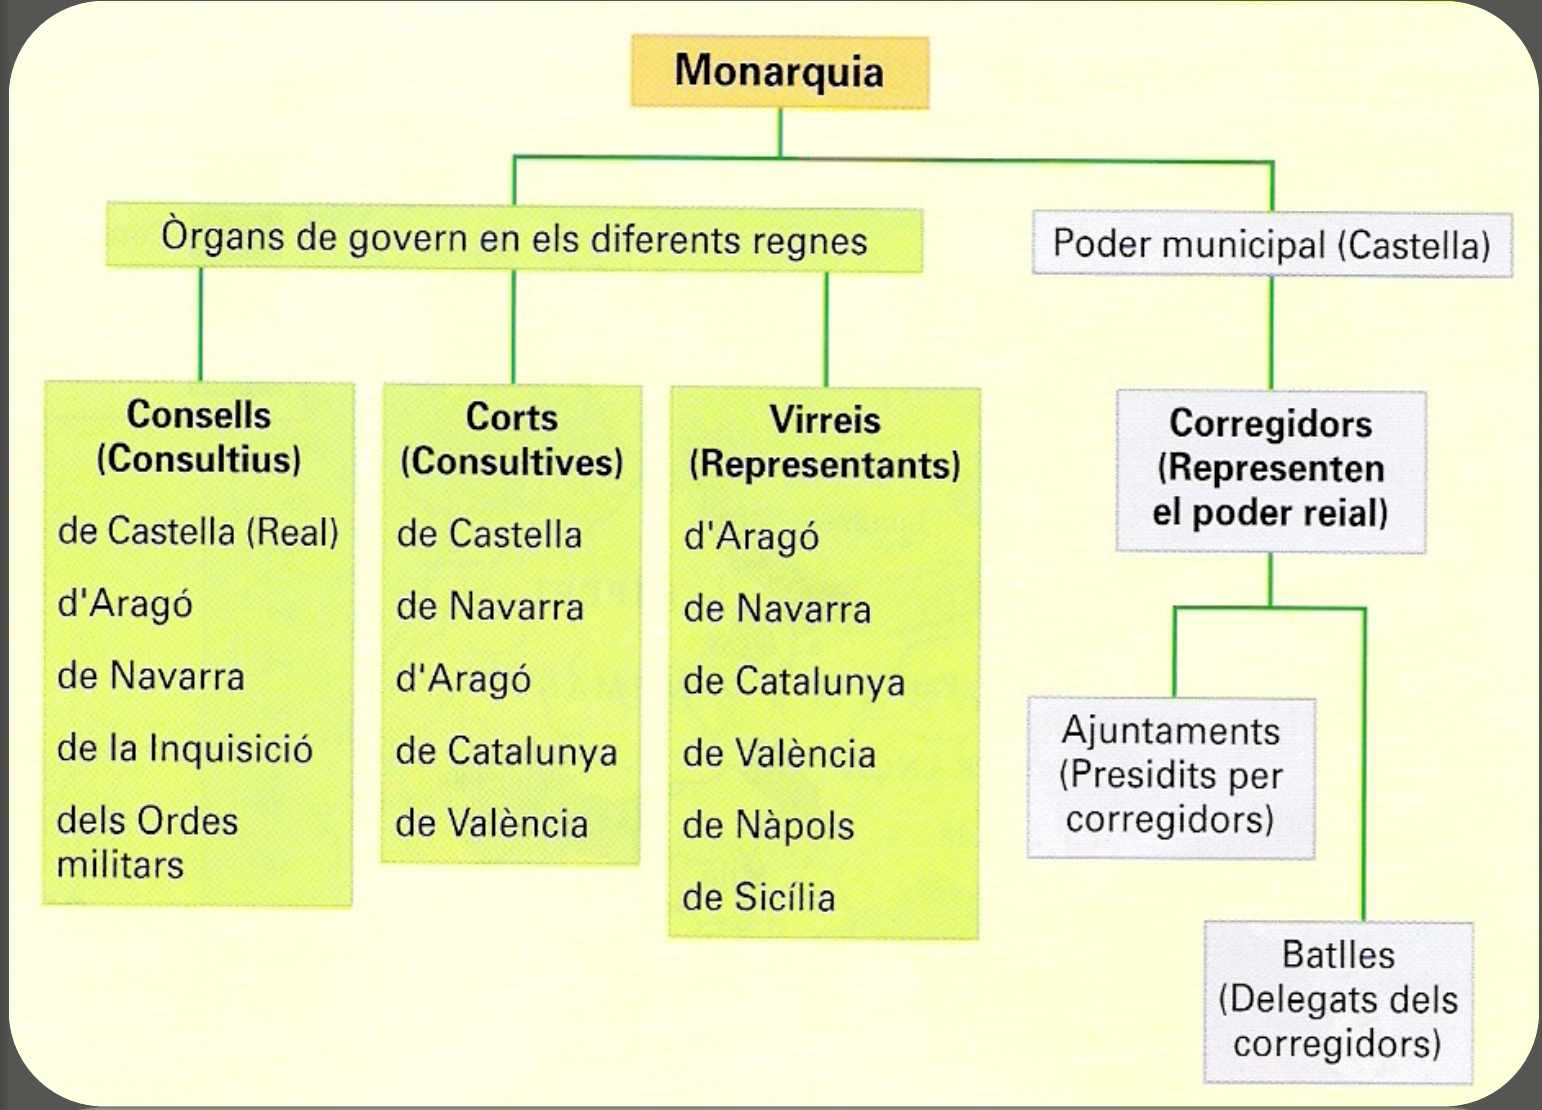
Monarquia

Òrgans de govern en els diferents regnes

Poder municipal (Castella)

Consells (Consultius)
de Castella (Real)
d'Aragó
de Navarra
de la Inquisició
dels Ordes militars

Corts (Consultives)
de Castella
de Navarra
d'Aragó
de Catalunya
de València

Virreis (Representants)
d'Aragó
de Navarra
de Catalunya
de València
de Nàpols
de Sicília

Corregidors (Representen el poder reial)

Ajuntaments (Presidits per corregidors)

Batlles (Delegats dels corregidors)